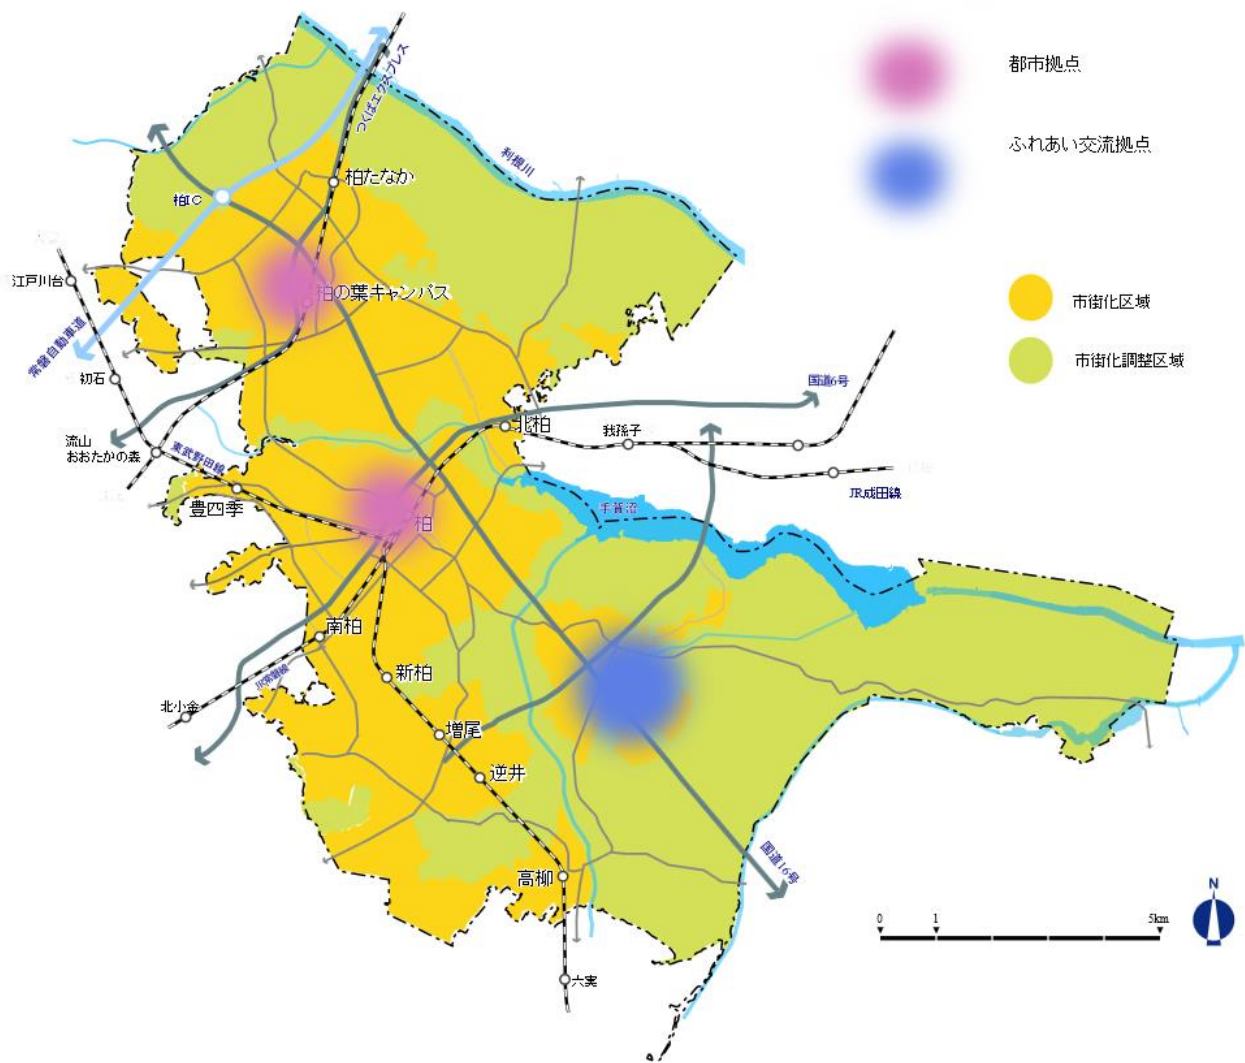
都市拠点

ふれあい交流拠点

市街化区域

市街化調整区域

つくばエクスプレス

利根川

柏たなか

柏IC

江戸川台

柏の葉キャンパス

常磐自動車道

初石

国道6号

流山おおたかの森

北柏

我孫子

東武野田線

JR成田線

豊四季

柏

手賀沼

南柏

新柏

JR常磐線

北小金

増尾

逆井

国道16号

高柳

六実

0

1

5km

N